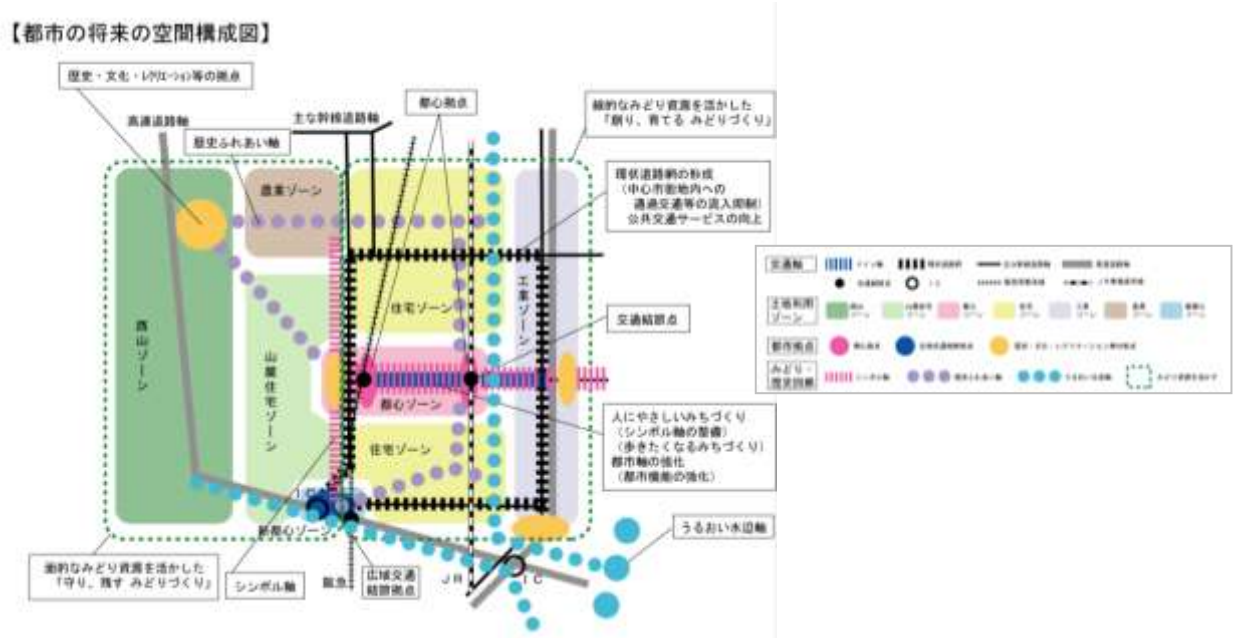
【都市の将来の空間構成図】

歴史・文化・レクリエーション等の拠点

高速道路軸

歴史ふれあい軸

主な幹線道路軸

都心拠点

線的なみどり資源を活かした「創り、育てる みどりづくり」

環状道路網の形成
（中心市街地内への通過交通等の流入抑制）
公共交通サービスの向上

農業ゾーン

西山ゾーン

山麓住宅ゾーン

住宅ゾーン

工業ゾーン

都心ゾーン

住宅ゾーン

交通結節点

人にやさしいみちづくり
（シンボル軸の整備）
（歩きたくなるみちづくり）
都市軸の強化
（都市機能の強化）

新都心ゾーン

うるおい水辺軸

面的なみどり資源を活かした「守り、残す みどりづくり」

シンボル軸

鉄道

広域交通結節拠点

JR

IC

| 交通軸 | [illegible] | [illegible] | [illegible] | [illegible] |
|---|---|---|---|---|
| | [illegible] | IC | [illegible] | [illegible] |
| 土地利用ゾーン | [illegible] | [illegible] | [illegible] | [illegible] |
| 都市拠点 | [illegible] | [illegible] | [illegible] | |
| みどり・歴史回廊 | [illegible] | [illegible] | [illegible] | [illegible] |